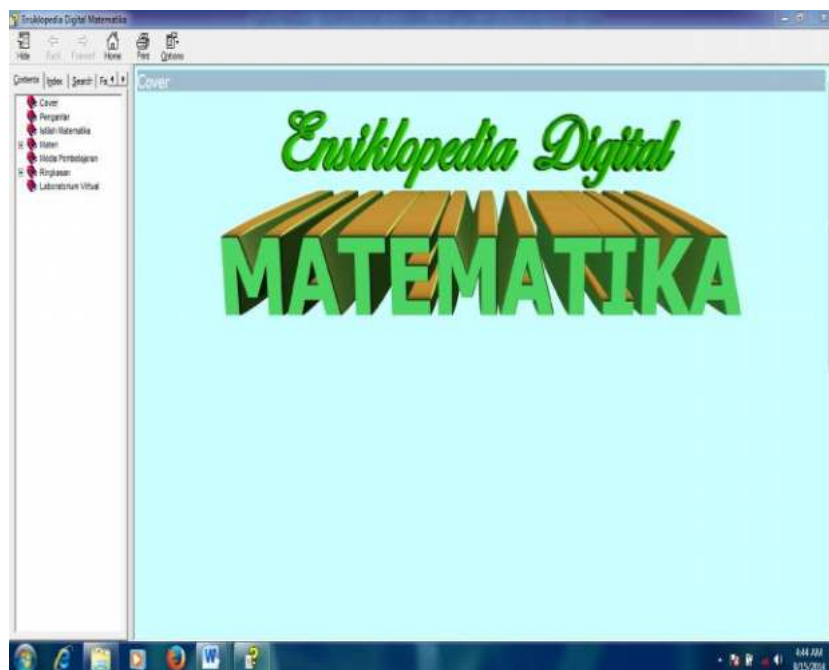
Ensiklopedia Digital Matematika

Hide Back Forward Home Print Options

Contents Index Search Fa

Cover
Pengantar
Istilah Matematika
Materi
Media Pembelajaran
Ringkasan
Laboratorium Virtual

Cover

Ensiklopedia Digital

MATEMATIKA

4:44 AM
8/15/2014